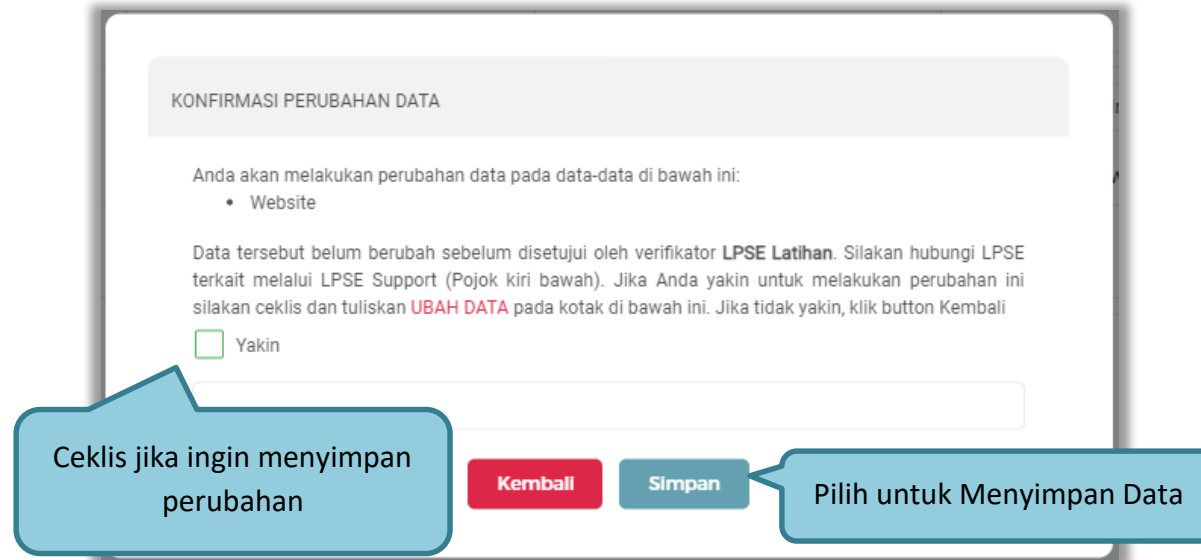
KONFIRMASI PERUBAHAN DATA

Anda akan melakukan perubahan data pada data-data di bawah ini:

- Website

Data tersebut belum berubah sebelum disetujui oleh verifikator **LPSE Latihan**. Silakan hubungi LPSE terkait melalui LPSE Support (Pojok kiri bawah). Jika Anda yakin untuk melakukan perubahan ini silakan ceklis dan tuliskan UBAH DATA pada kotak di bawah ini. Jika tidak yakin, klik button Kembali

Yakin

Ceklis jika ingin menyimpan perubahan

Kembali

Simpan

Pilih untuk Menyimpan Data